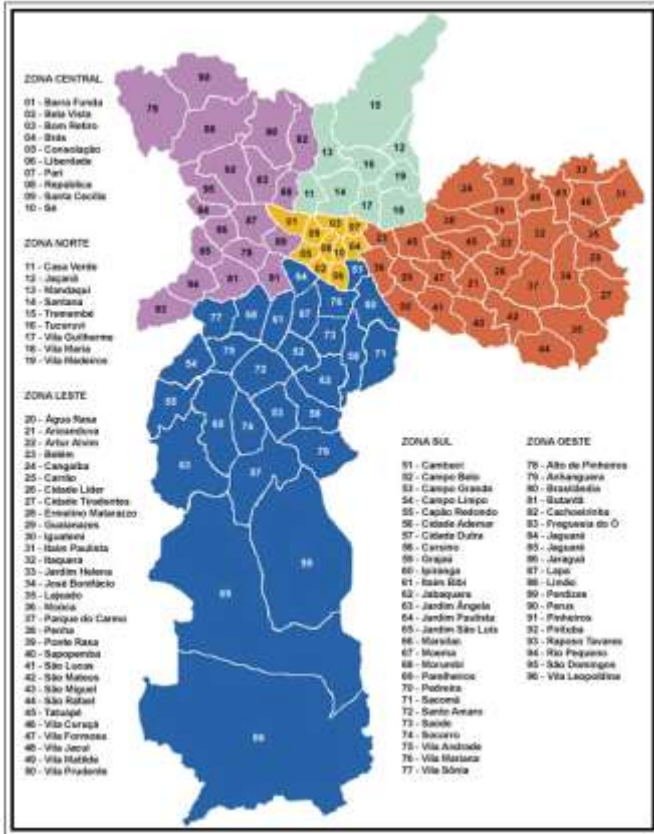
ZONA CENTRAL

01 - Barra Funda
02 - Bela Vista
03 - Bom Retiro
04 - Brás
05 - Consolação
06 - Liberdade
07 - Pari
08 - República
09 - Santa Cecília
10 - Sé

ZONA NORTE

11 - Casa Verde
12 - Jaçanã
13 - Mandaqui
14 - Santana
15 - Tremembé
16 - Tucuruvi
17 - Vila Guilherme
18 - Vila Maria
19 - Vila Medeiros

ZONA LESTE

20 - Água Rasa
21 - Aricanduva
22 - Artur Alvim
23 - Belém
24 - Cangaíba
25 - Carrão
26 - Cidade Líder
27 - Cidade Tiradentes
28 - Ermelino Matarazzo
29 - Guaianases
30 - Iguatemi
31 - Itaim Paulista
32 - Itaquera
33 - Jardim Helena
34 - José Bonifácio
35 - Lajeado
36 - Mooca
37 - Parque do Carmo
38 - Penha
39 - Ponte Rasa
40 - Sapopemba
41 - São Lucas
42 - São Mateus
43 - São Miguel
44 - São Rafael
45 - Tatuapé
46 - Vila Curuçá
47 - Vila Formosa
48 - Vila Jacuí
49 - Vila Matilde
50 - Vila Prudente

ZONA SUL

51 - Cambuci
52 - Campo Belo
53 - Campo Grande
54 - Campo Limpo
55 - Capão Redondo
56 - Cidade Ademar
57 - Cidade Dutra
58 - Cursino
59 - Grajaú
60 - Ipiranga
61 - Itaim Bibi
62 - Jabaquara
63 - Jardim Ângela
64 - Jardim Paulista
65 - Jardim São Luís
66 - Marsilac
67 - Moema
68 - Morumbi
69 - Parelheiros
70 - Pedreira
71 - Sacomã
72 - Santo Amaro
73 - Saúde
74 - Socorro
75 - Vila Andrade
76 - Vila Mariana
77 - Vila Sônia

ZONA OESTE

78 - Alto de Pinheiros
79 - Anhanguera
80 - Brasilândia
81 - Butantã
82 - Cachoeirinha
83 - Freguesia do Ó
84 - Jaguara
85 - Jaguaré
86 - Jaraguá
87 - Lapa
88 - Limão
89 - Perdizes
90 - Perus
91 - Pinheiros
92 - Pirituba
93 - Raposo Tavares
94 - Rio Pequeno
95 - São Domingos
96 - Vila Leopoldina

90 79 86 80 82 92 83 88 95 84 87 96 89 78 85 91 93 15 13 12 16 19 11 14 17 18 01 02 03 07 08 09 04 10 05 06 51 64 24 33 46 31 38 48 28 23 49 39 22 45 25 20 36 21 32 47 26 34 27 40 41 50 37 30 42 35 43 44 94 77 66 61 67 76 60 75 68 52 73 71 65 72 62 54 55 74 70 58 63 53 57 56 69 59 66